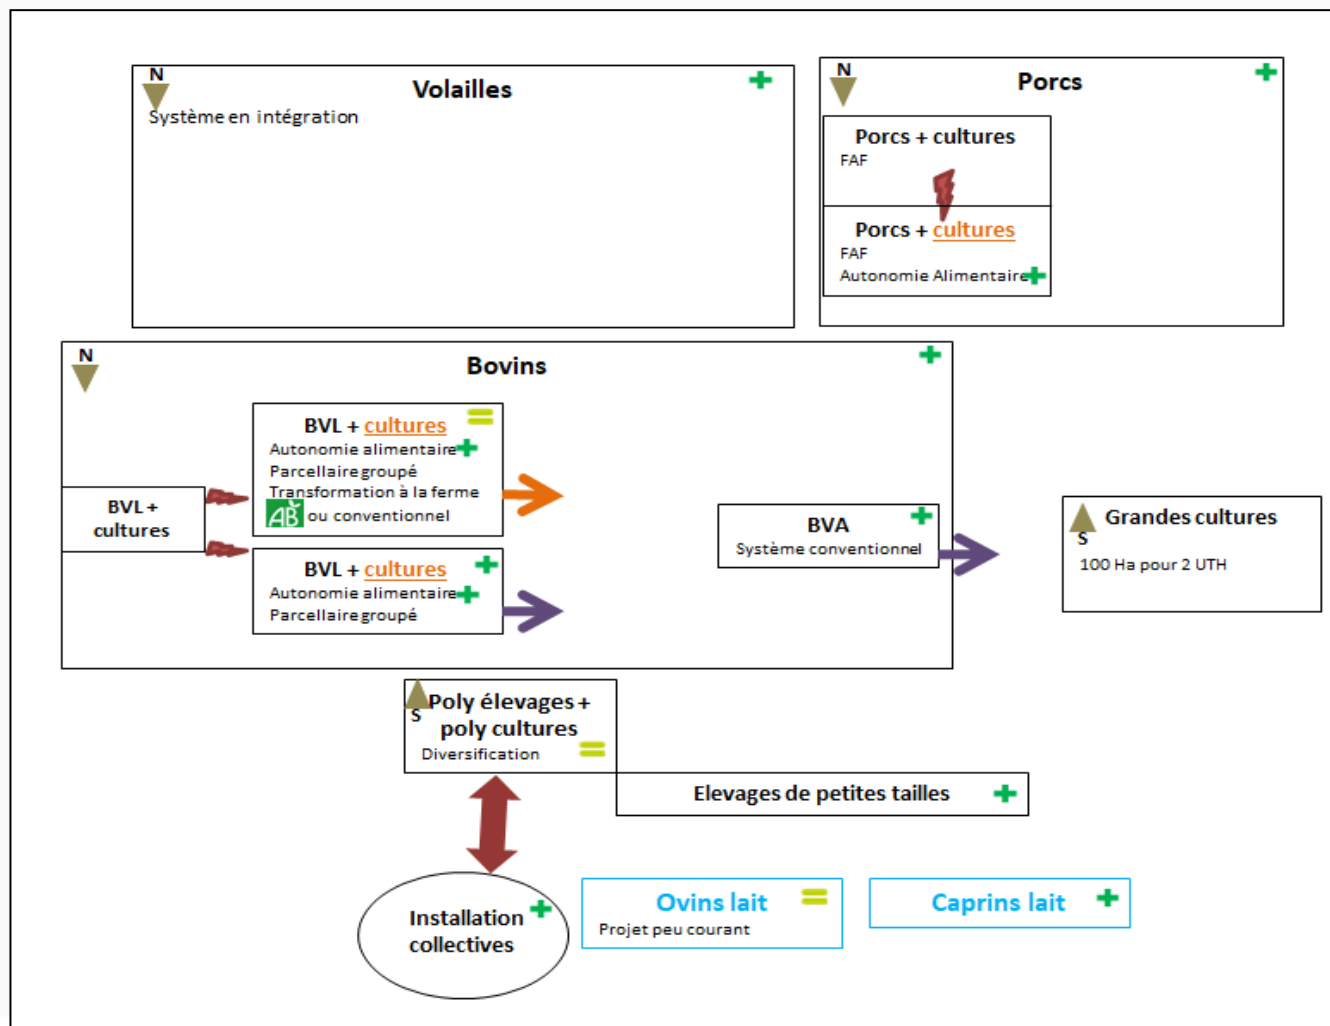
N
Volailles
Système en intégration

N
Porcs
Porcs + cultures
FAF
Porcs + cultures
FAF
Autonomie Alimentaire

N
Bovins
BVL + cultures
BVL + cultures
Autonomie alimentaire
Parcellaire groupé
Transformation à la ferme
AB ou conventionnel
BVL + cultures
Autonomie alimentaire
Parcellaire groupé
BVA
Système conventionnel

S
Grandes cultures
100 Ha pour 2 UTH

S
Poly élevages + poly cultures
Diversification
Elevages de petites tailles

Installation collectives

Ovins lait
Projet peu courant

Caprins lait